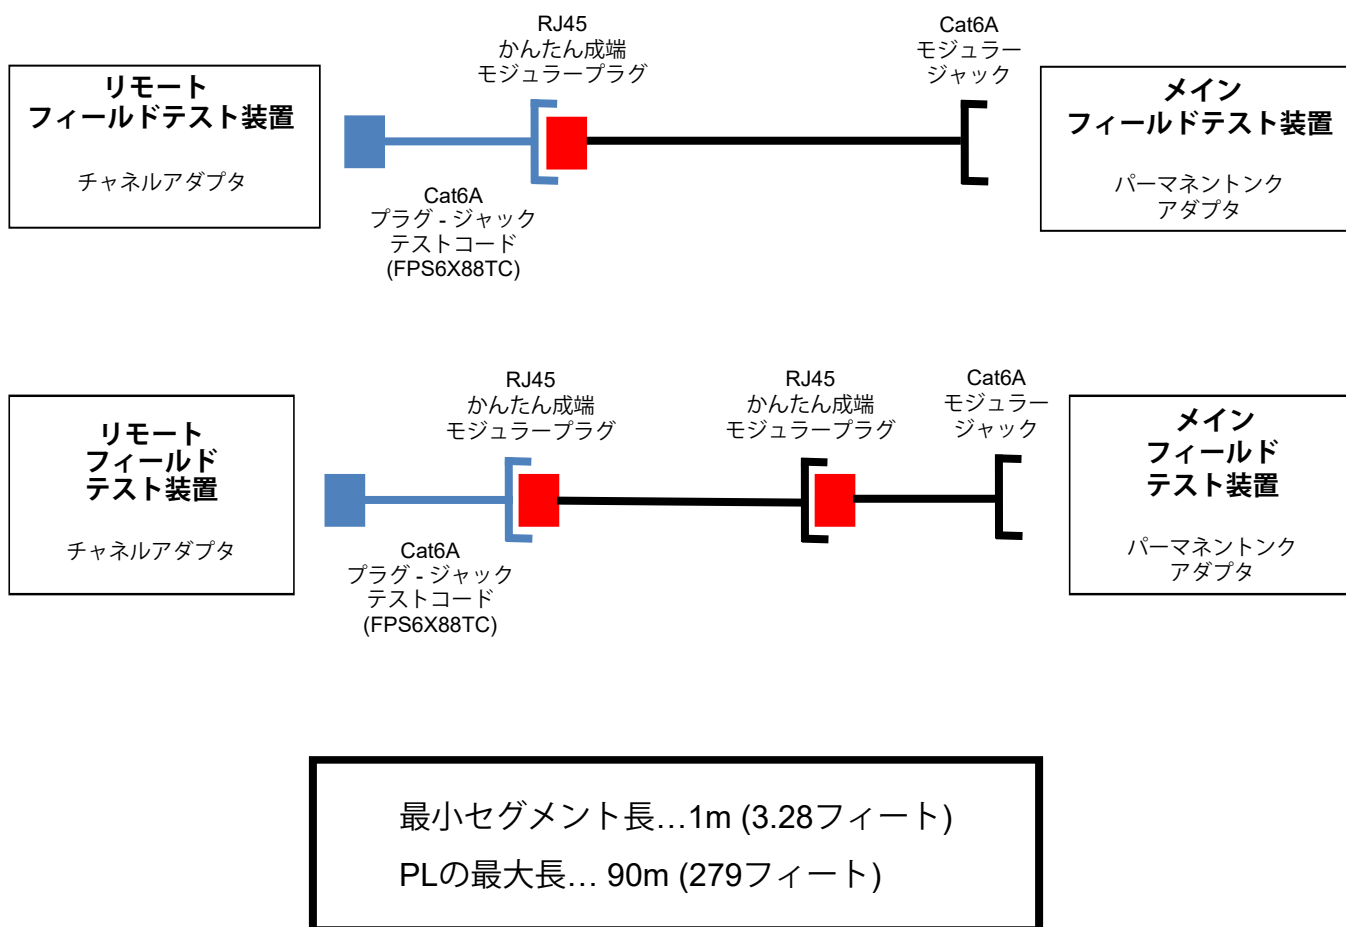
RJ45
かんたん成端
モジュラープラグ

Cat6A
モジュラー
ジャック

リモート
フィールドテスト装置

チャネルアダプタ

メイン
フィールドテスト装置

パーマネントンク
アダプタ

Cat6A
プラグ - ジャック
テストコード
(FPS6X88TC)

RJ45
かんたん成端
モジュラープラグ

RJ45
かんたん成端
モジュラープラグ

Cat6A
モジュラー
ジャック

リモート
フィールド
テスト装置

チャネルアダプタ

メイン
フィールド
テスト装置

パーマネントンク
アダプタ

Cat6A
プラグ - ジャック
テストコード
(FPS6X88TC)

最小セグメント長…1m (3.28フィート)

PLの最大長… 90m (279フィート)